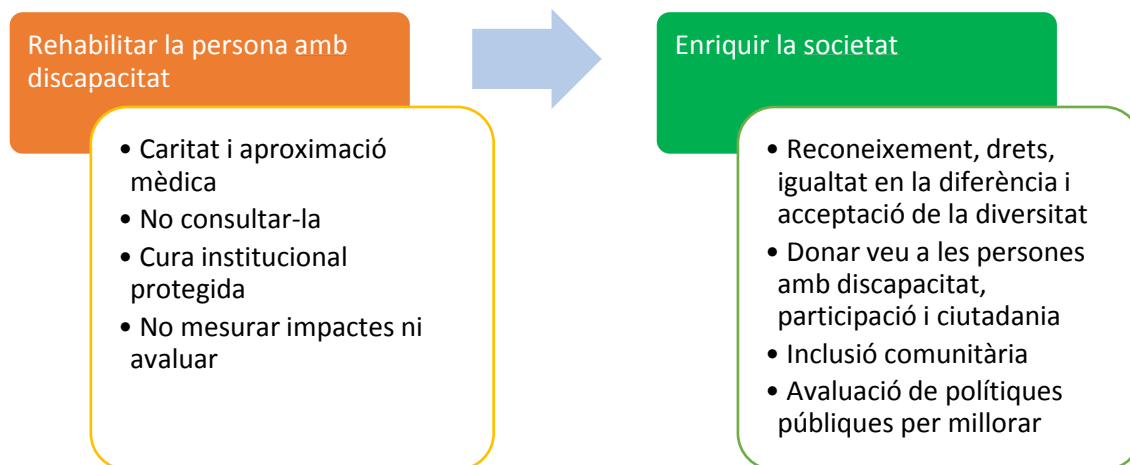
Rehabilitar la persona amb discapacitat

• Caritat i aproximació mèdica
• No consultar-la
• Cura institucional protegida
• No mesurar impactes ni avaluar

Enriquir la societat

• Reconeixement, drets, igualtat en la diferència i acceptació de la diversitat
• Donar veu a les persones amb discapacitat, participació i ciutadania
• Inclusió comunitària
• Avaluació de polítiques públiques per millorar